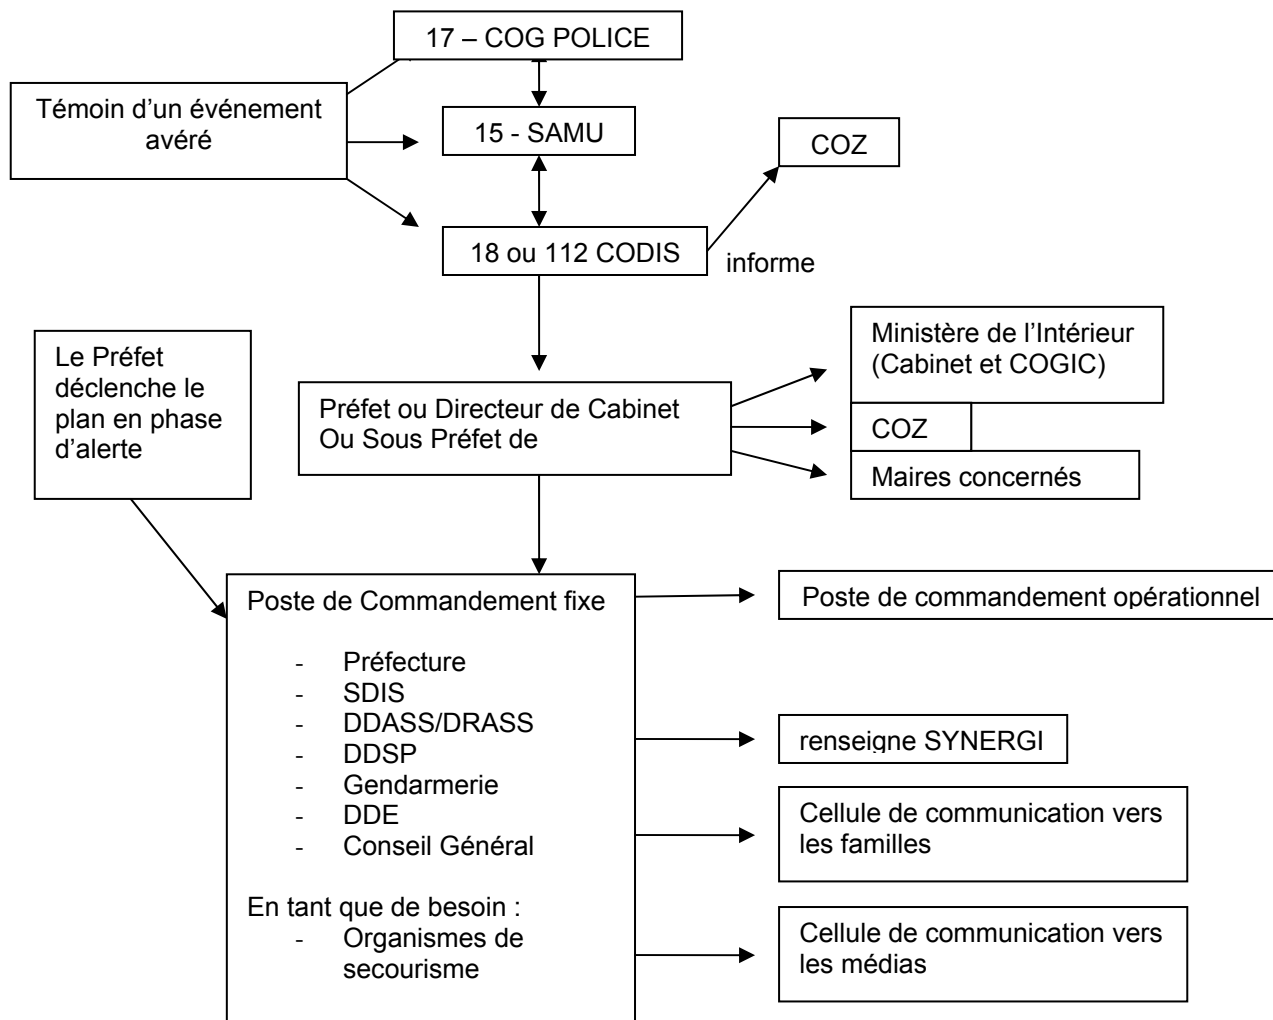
17 – COG POLICE

Témoin d'un événement avéré

15 - SAMU

COZ

18 ou 112 CODIS

informe

Le Préfet déclenche le plan en phase d'alerte

Préfet ou Directeur de Cabinet Ou Sous Préfet de

Ministère de l'Intérieur (Cabinet et COGIC)

COZ

Maires concernés

Poste de Commandement fixe

- Préfecture
- SDIS
- DDASS/DRASS
- DDSP
- Gendarmerie
- DDE
- Conseil Général

En tant que de besoin :
- Organismes de secourisme

Poste de commandement opérationnel

renseigne SYNERGI

Cellule de communication vers les familles

Cellule de communication vers les médias